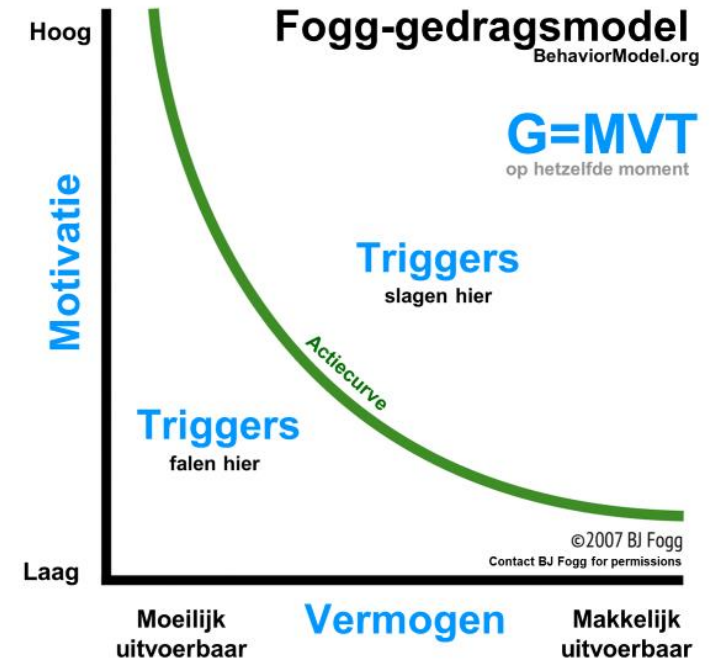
Fogg-gedragsmodel
BehaviorModel.org

Hoog

Motivatie

Laag

G=MVT
op hetzelfde moment

Triggers
slagen hier

Actiecurve

Triggers
falen hier

©2007 BJ Fogg
Contact BJ Fogg for permissions

Moeilijk uitvoerbaar

Vermogen

Makkelijk uitvoerbaar